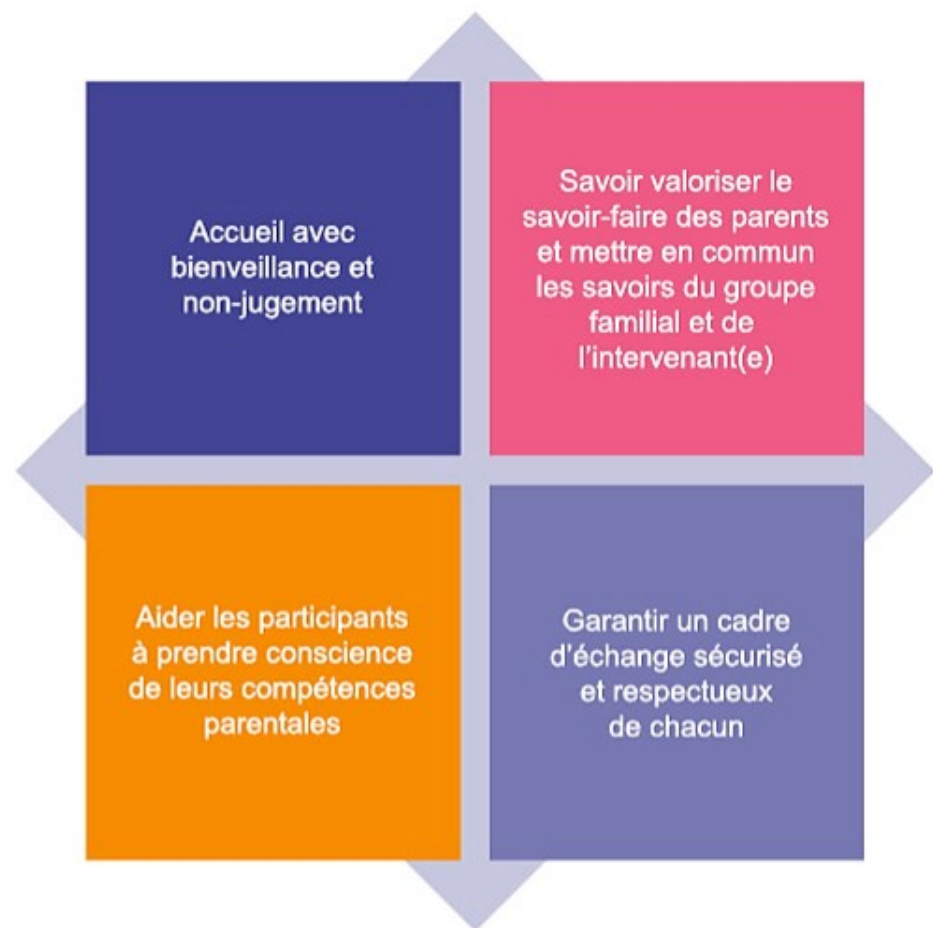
Accueil avec bienveillance et non-jugement

Savoir valoriser le savoir-faire des parents et mettre en commun les savoirs du groupe familial et de l'intervenant(e)

Aider les participants à prendre conscience de leurs compétences parentales

Garantir un cadre d'échange sécurisé et respectueux de chacun